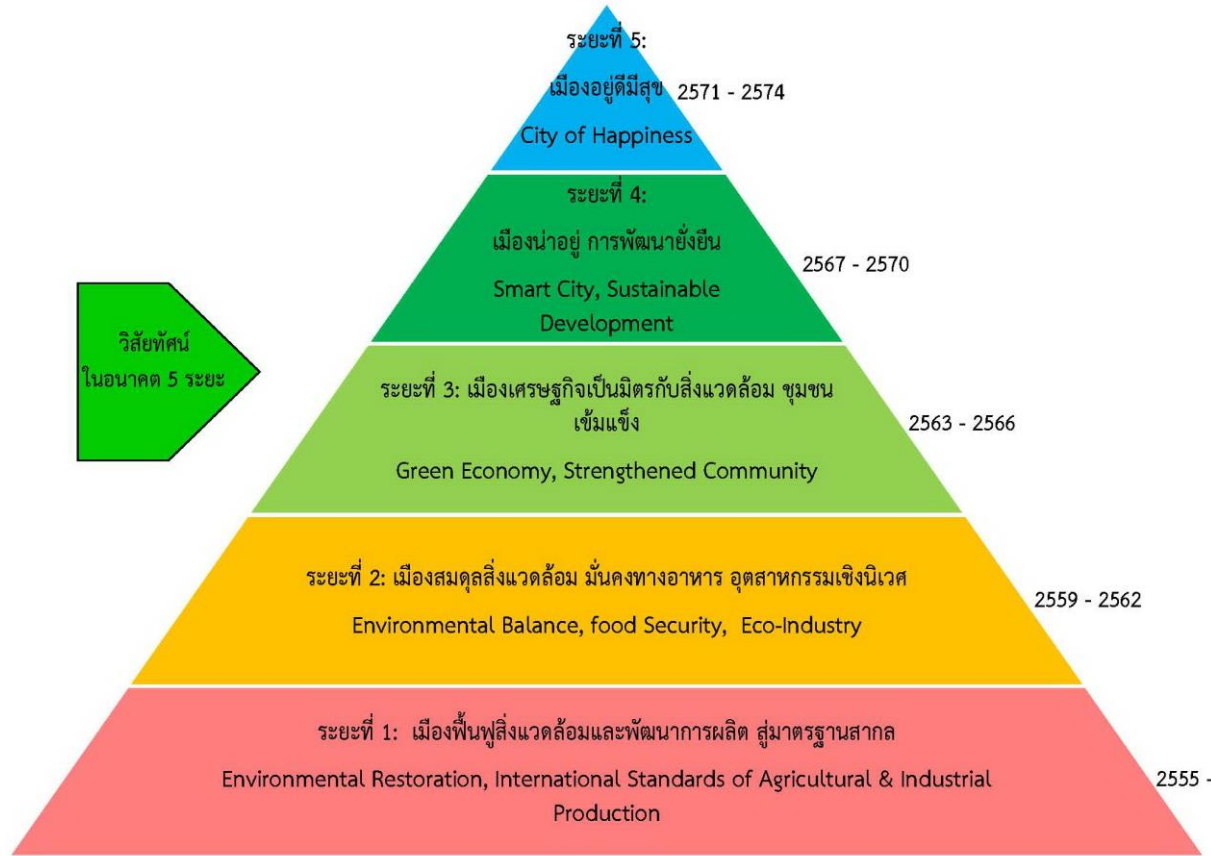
วิสัยทัศน์ ในอนาคต 5 ระยะ

ระยะที่ 5:
เมืองอยู่ดีมีสุข
City of Happiness
2571 - 2574

ระยะที่ 4:
เมืองน่าอยู่ การพัฒนายั่งยืน
Smart City, Sustainable Development
2567 - 2570

ระยะที่ 3: เมืองเศรษฐกิจเป็นมิตรกับสิ่งแวดล้อม ชุมชนเข้มแข็ง
Green Economy, Strengthened Community
2563 - 2566

ระยะที่ 2: เมืองสมดุลสิ่งแวดล้อม มั่นคงทางอาหาร อุตสาหกรรมเชิงนิเวศ
Environmental Balance, food Security, Eco-Industry
2559 - 2562

ระยะที่ 1: เมืองฟื้นฟูสิ่งแวดล้อมและพัฒนาการผลิต สู่มาตรฐานสากล
Environmental Restoration, International Standards of Agricultural & Industrial Production
2555 -